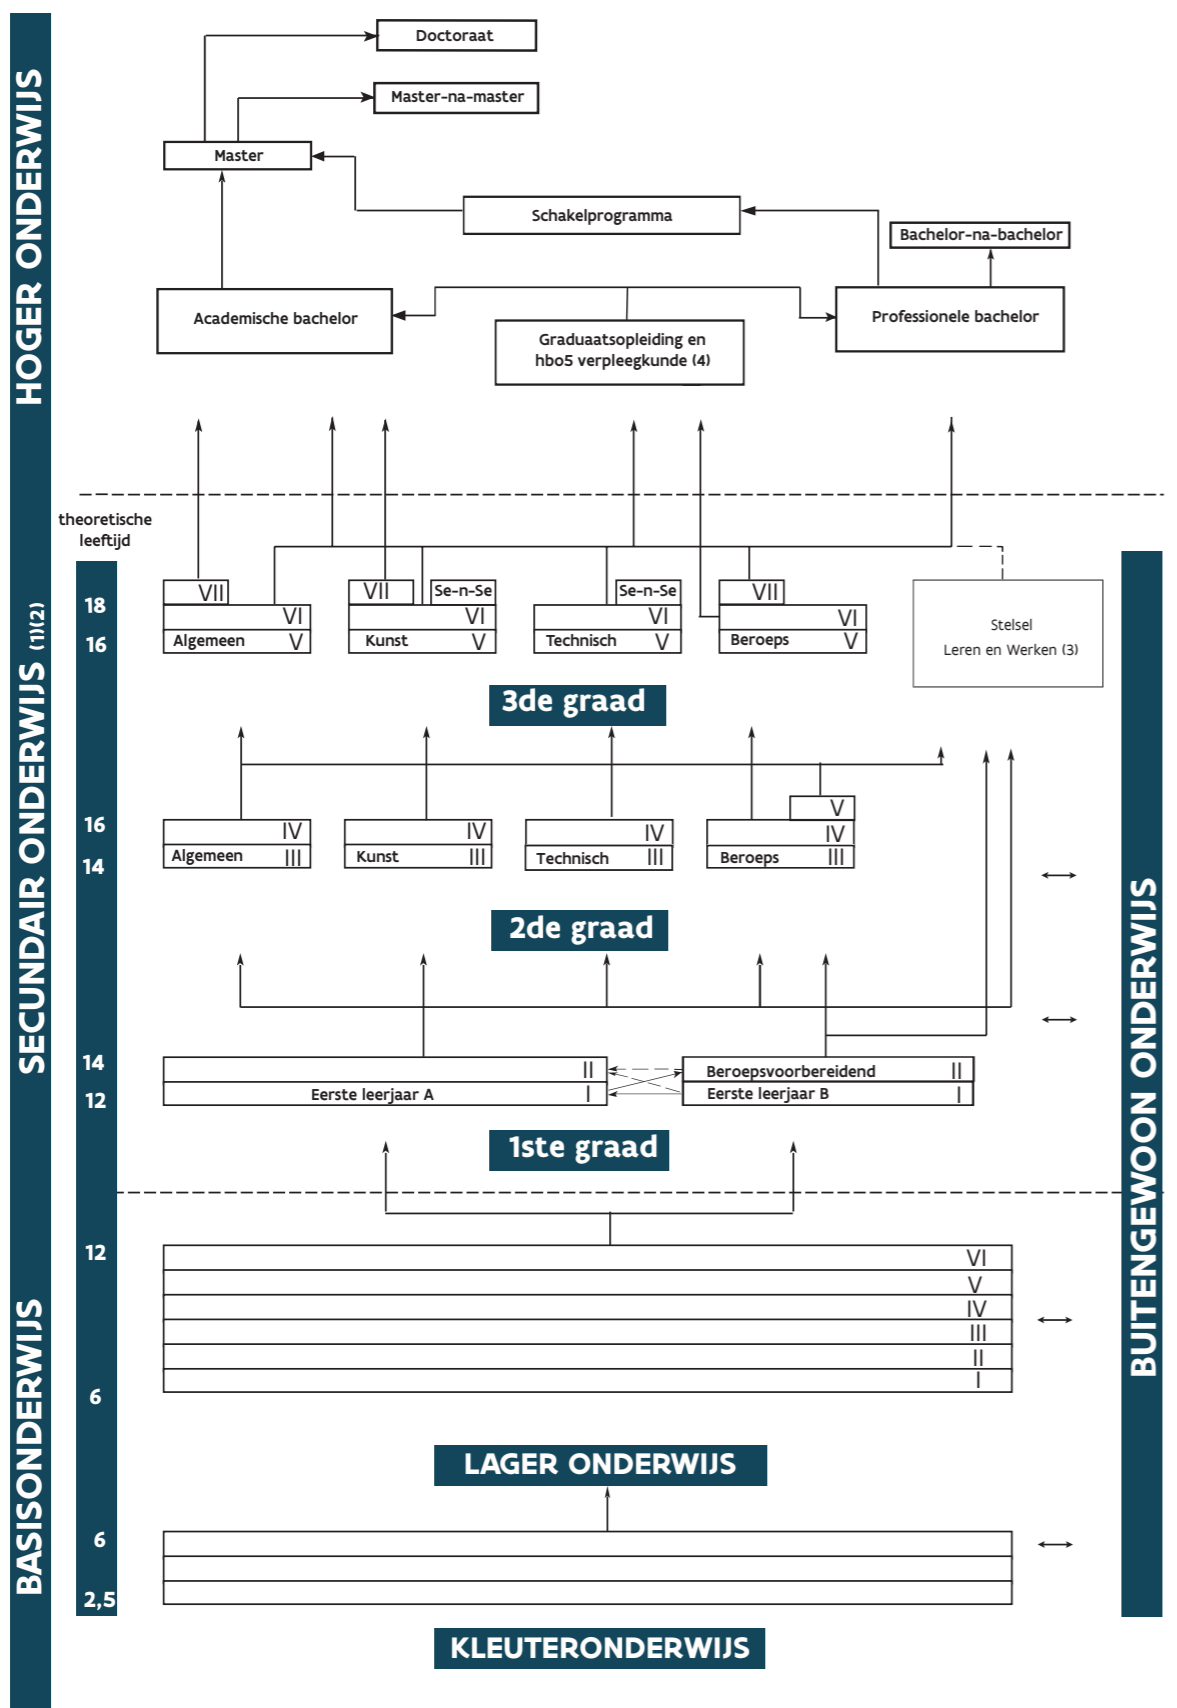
HOGER ONDERWIJS

Doctoraat

Master-na-master

Master

Schakelprogramma

Bachelor-na-bachelor

Academische bachelor

Professionele bachelor

Graduaatsopleiding en hbo5 verpleegkunde (4)

theoretische leeftijd

SECUNDAIR ONDERWIJS (1)(2)

18
16

VII
VI
Algemeen V

VII Se-n-Se
VI
Kunst V

Se-n-Se
VI
Technisch V

VII
VI
Beroeps V

Stelsel
Leren en Werken (3)

3de graad

16
14

IV
Algemeen III

IV
Kunst III

IV
Technisch III

V
IV
Beroeps III

2de graad

14
12

II
Eerste leerjaar A I

Beroepsvoorbereidend II
Eerste leerjaar B I

1ste graad

BASISONDERWIJS

12

VI
V
IV
III
II
I

6

LAGER ONDERWIJS

6

2,5

KLEUTERONDERWIJS

BUITENGEWOON ONDERWIJS